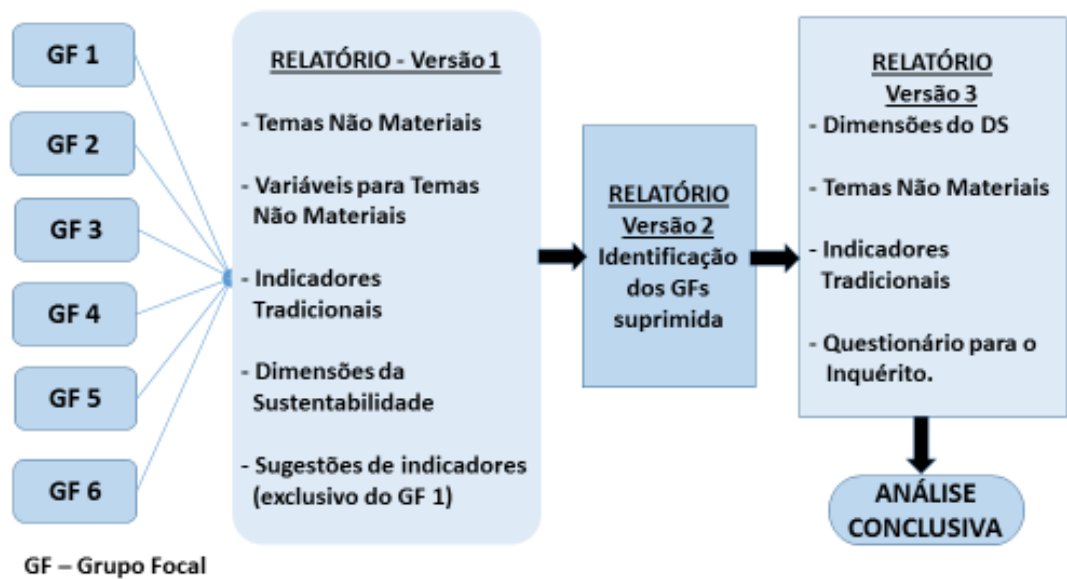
GF 1

GF 2

GF 3

GF 4

GF 5

GF 6

GF – Grupo Focal

RELATÓRIO - Versão 1

- Temas Não Materiais

- Variáveis para Temas Não Materiais

- Indicadores Tradicionais

- Dimensões da Sustentabilidade

- Sugestões de indicadores (exclusivo do GF 1)

RELATÓRIO Versão 2 Identificação dos GFs suprimida

RELATÓRIO Versão 3

- Dimensões do DS

- Temas Não Materiais

- Indicadores Tradicionais

- Questionário para o Inquérito.

ANÁLISE CONCLUSIVA